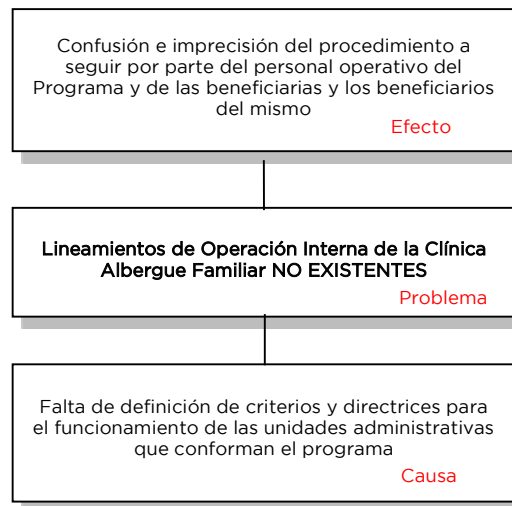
Confusión e imprecisión del procedimiento a seguir por parte del personal operativo del Programa y de las beneficiarias y los beneficiarios del mismo

Efecto

Lineamientos de Operación Interna de la Clínica Albergue Familiar NO EXISTENTES

Problema

Falta de definición de criterios y directrices para el funcionamiento de las unidades administrativas que conforman el programa

Causa